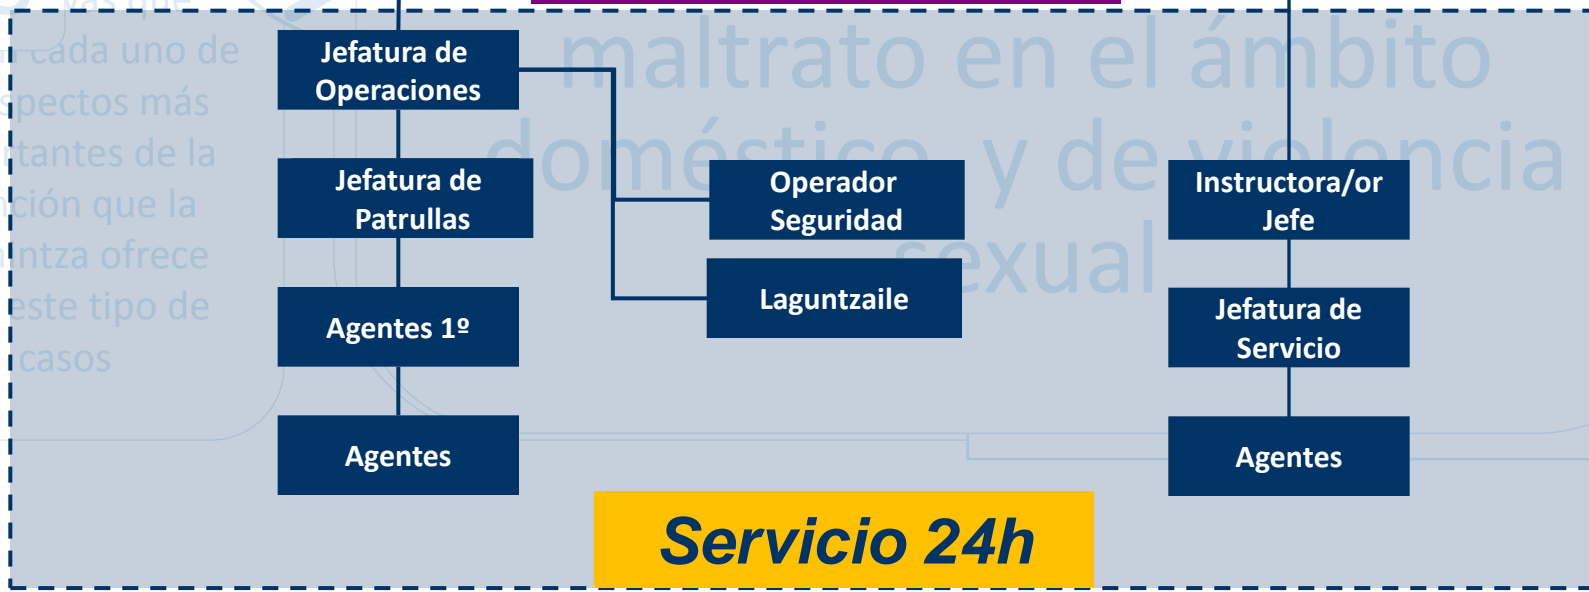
cada uno de
spectos más
tantes de la
ción que la
ntza ofrece
este tipo de
casos

maltrato en el ámbito doméstico y de violencia sexual

Jefatura de Operaciones

Jefatura de Patrullas

Agentes 1º

Agentes

Operador Seguridad

Laguntzaile

Instructora/or Jefe

Jefatura de Servicio

Agentes

Servicio 24h